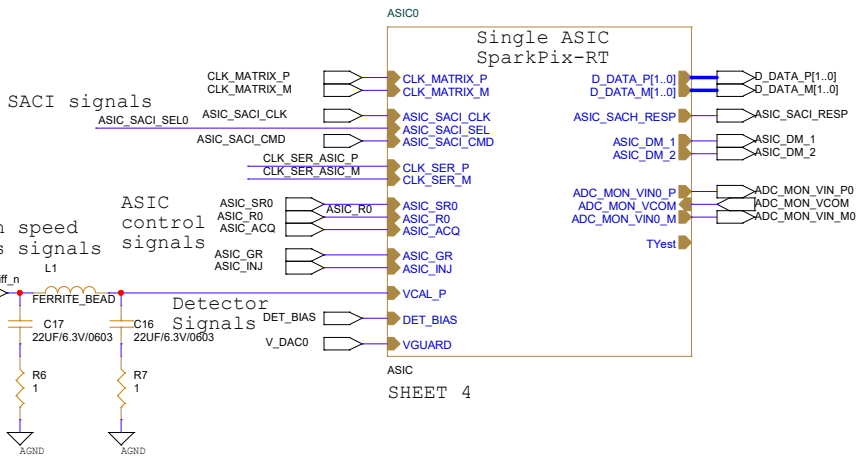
ASIC0

Single ASIC
SparkPix-RT

SACI signals

CLK_MATRIX_P
CLK_MATRIX_M
ASIC_SACI_CLK
ASIC_SACI_SEL0
ASIC_SACI_CMD
CLK_SER_ASIC_P
CLK_SER_ASIC_M

ASIC control signals

ASIC_SR0
ASIC_R0
ASIC_ACQ
ASIC_R0
ASIC_GR
ASIC_INJ

h speed
s signals

ff_n
L1
FERRITE_BEAD
C17
22UF/6.3V/0603
C16
22UF/6.3V/0603
R6
1
R7
1
AGND
AGND

Detector Signals

DET_BIAS
V_DAC0

CLK_MATRIX_P
CLK_MATRIX_M
ASIC_SACI_CLK
ASIC_SACI_SEL
ASIC_SACI_CMD
CLK_SER_P
CLK_SER_M
ASIC_SR0
ASIC_R0
ASIC_ACQ
ASIC_GR
ASIC_INJ
VCAL_P
DET_BIAS
VGUARD

D_DATA_P[1..0]
D_DATA_M[1..0]
ASIC_SACH_RESP
ASIC_DM_1
ASIC_DM_2
ADC_MON_VIN0_P
ADC_MON_VCOM
ADC_MON_VIN0_M
TYest

D_DATA_P[1..0]
D_DATA_M[1..0]
ASIC_SACI_RESP
ASIC_DM_1
ASIC_DM_2
ADC_MON_VIN_P0
ADC_MON_VCOM
ADC_MON_VIN_M0

ASIC
SHEET 4